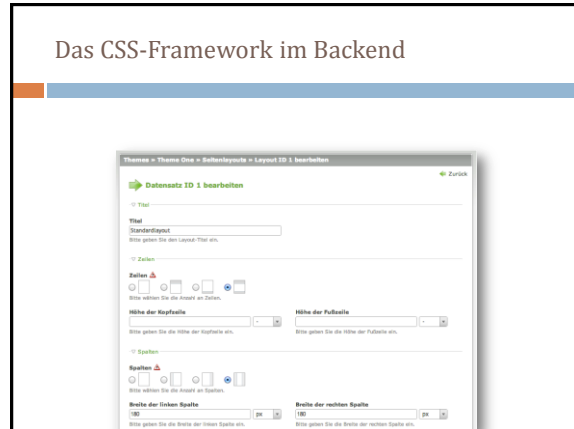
Das CSS-Framework im Backend

Themes » Theme One » Seitenlayouts » Layout ID 1 bearbeiten

Zurück

Datensatz ID 1 bearbeiten

Titel

Titel

Standardlayout

Bitte geben Sie den Layout-Titel ein.

Zeilen

Zeilen

Bitte wählen Sie die Anzahl an Zeilen.

Höhe der Kopfzeile

Bitte geben Sie die Höhe der Kopfzeile ein.

Höhe der Fußzeile

Bitte geben Sie die Höhe der Fußzeile ein.

Spalten

Spalten

Bitte wählen Sie die Anzahl an Spalten.

Breite der linken Spalte

180

px

Bitte geben Sie die Breite der linken Spalte ein.

Breite der rechten Spalte

180

px

Bitte geben Sie die Breite der rechten Spalte ein.